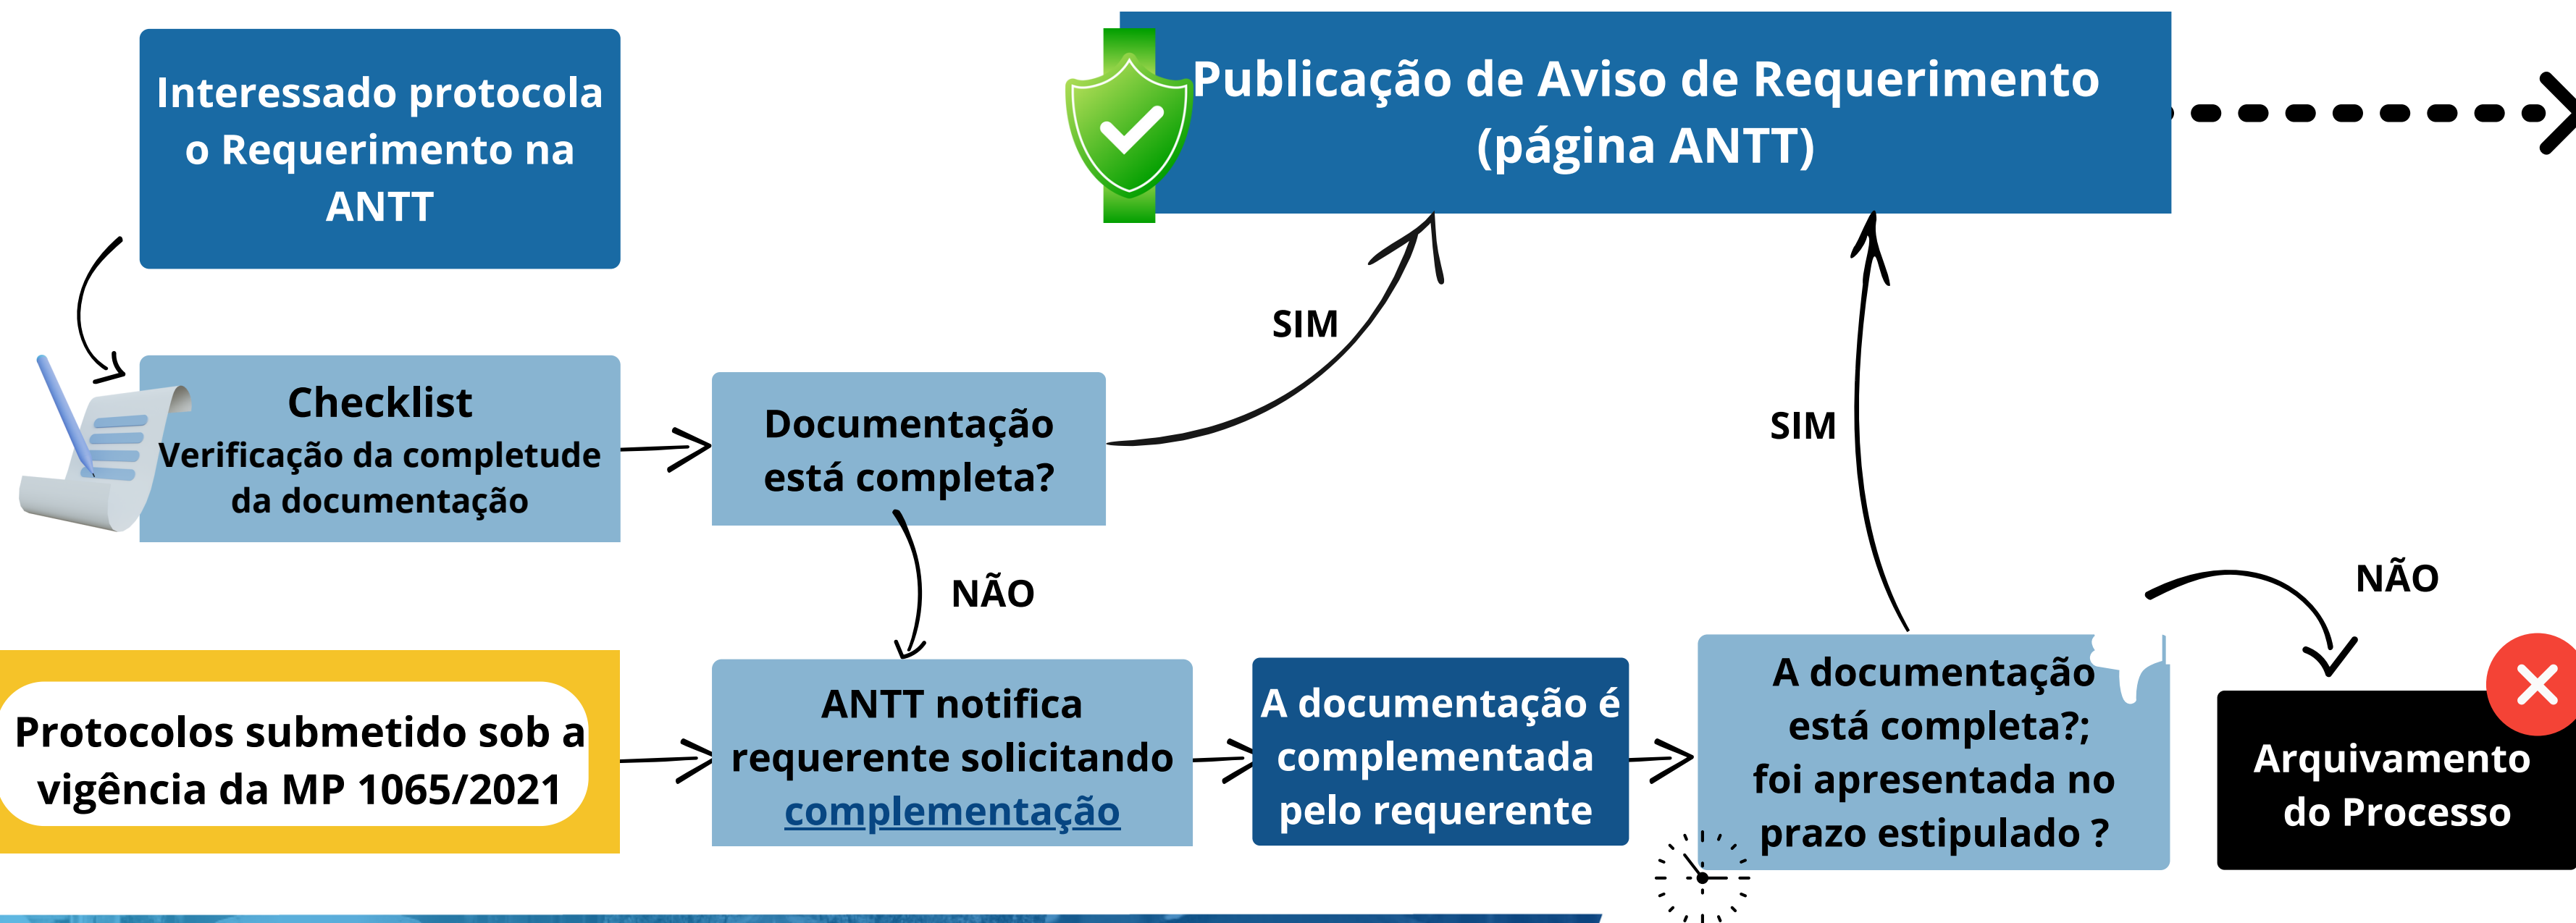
Interessado protocola o Requerimento na ANTT

Publicação de Aviso de Requerimento (página ANTT)

Checklist
Verificação da completude da documentação

Documentação está completa?

SIM

SIM

NÃO

NÃO

Protocolos submetido sob a vigência da MP 1065/2021

ANTT notifica requerente solicitando complementação

A documentação é complementada pelo requerente

A documentação está completa?; foi apresentada no prazo estipulado ?

Arquivamento do Processo